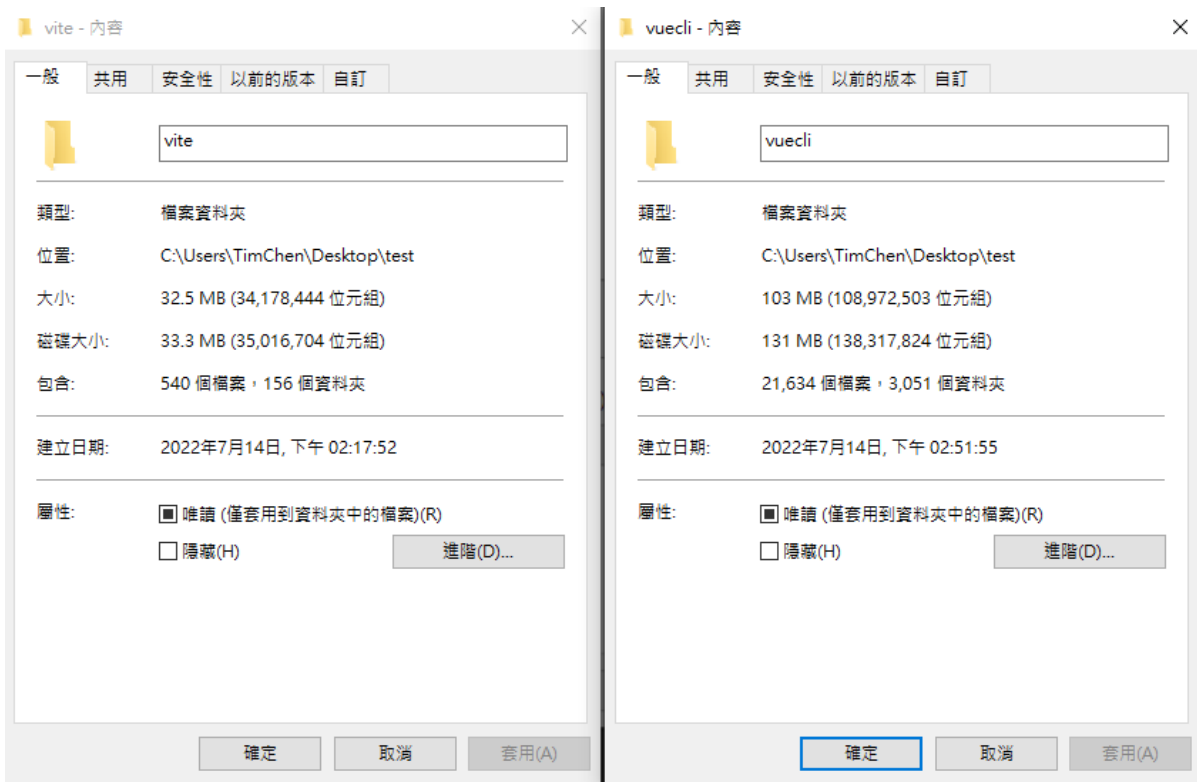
vite - 內容

一般 共用 安全性 以前的版本 自訂

vite

類型: 檔案資料夾

位置: C:\Users\TimChen\Desktop\test

大小: 32.5 MB (34,178,444 位元組)

磁碟大小: 33.3 MB (35,016,704 位元組)

包含: 540 個檔案，156 個資料夾

建立日期: 2022年7月14日, 下午 02:17:52

屬性: 唯讀 (僅套用到資料夾中的檔案)(R)

隱藏(H) 進階(D)...

確定 取消 套用(A)

vuecli - 內容

一般 共用 安全性 以前的版本 自訂

vuecli

類型: 檔案資料夾

位置: C:\Users\TimChen\Desktop\test

大小: 103 MB (108,972,503 位元組)

磁碟大小: 131 MB (138,317,824 位元組)

包含: 21,634 個檔案，3,051 個資料夾

建立日期: 2022年7月14日, 下午 02:51:55

屬性: 唯讀 (僅套用到資料夾中的檔案)(R)

隱藏(H) 進階(D)...

確定 取消 套用(A)